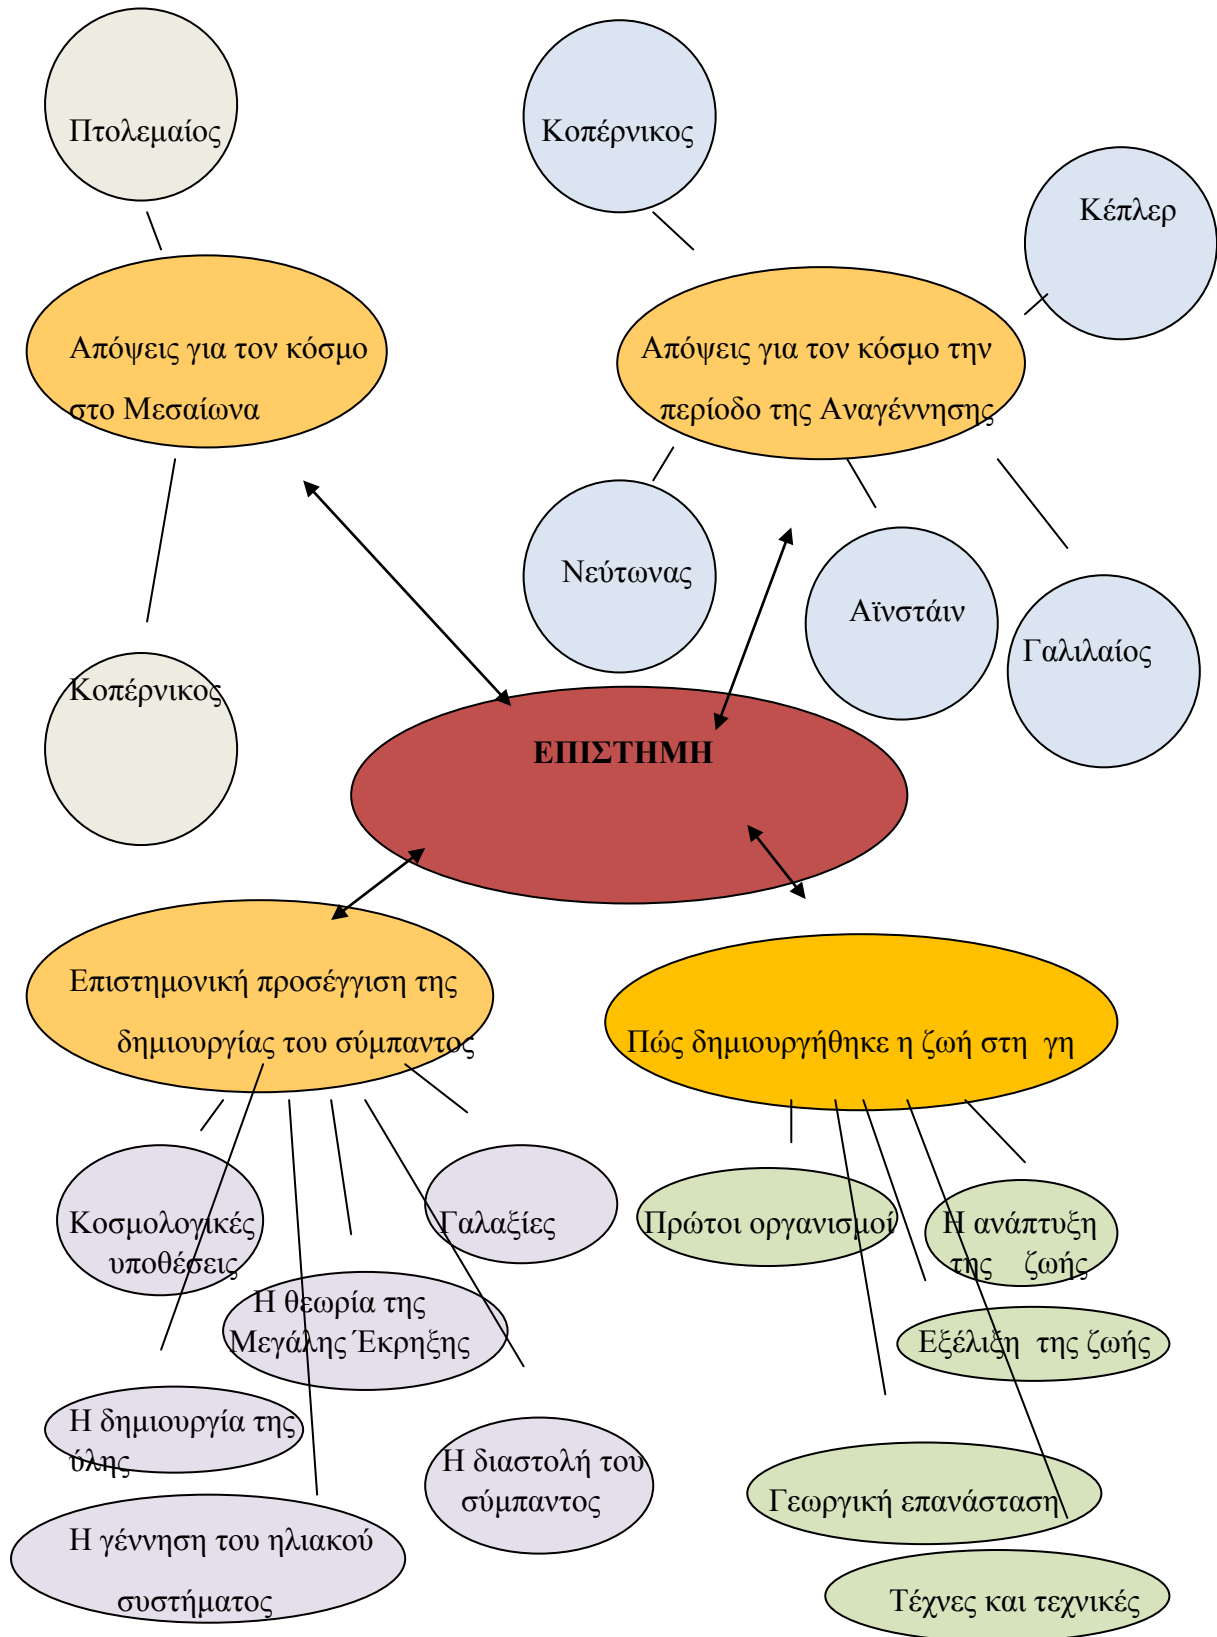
Πτολεμαίος

Κοπέρνικος

Κέπλερ

Απόψεις για τον κόσμο στο Μεσαίωνα

Απόψεις για τον κόσμο την περίοδο της Αναγέννησης

Νεύτωνας

Αϊνστάιν

Γαλιλαίος

Κοπέρνικος

ΕΠΙΣΤΗΜΗ

Επιστημονική προσέγγιση της δημιουργίας του σύμπαντος

Πώς δημιουργήθηκε η ζωή στη γη

Κοσμολογικές υποθέσεις

Γαλαξίες

Πρώτοι οργανισμοί

Η ανάπτυξη της ζωής

Η θεωρία της Μεγάλης Έκρηξης

Εξέλιξη της ζωής

Η δημιουργία της ύλης

Η διαστολή του σύμπαντος

Γεωργική επανάσταση

Η γέννηση του ηλιακού συστήματος

Τέχνες και τεχνικές